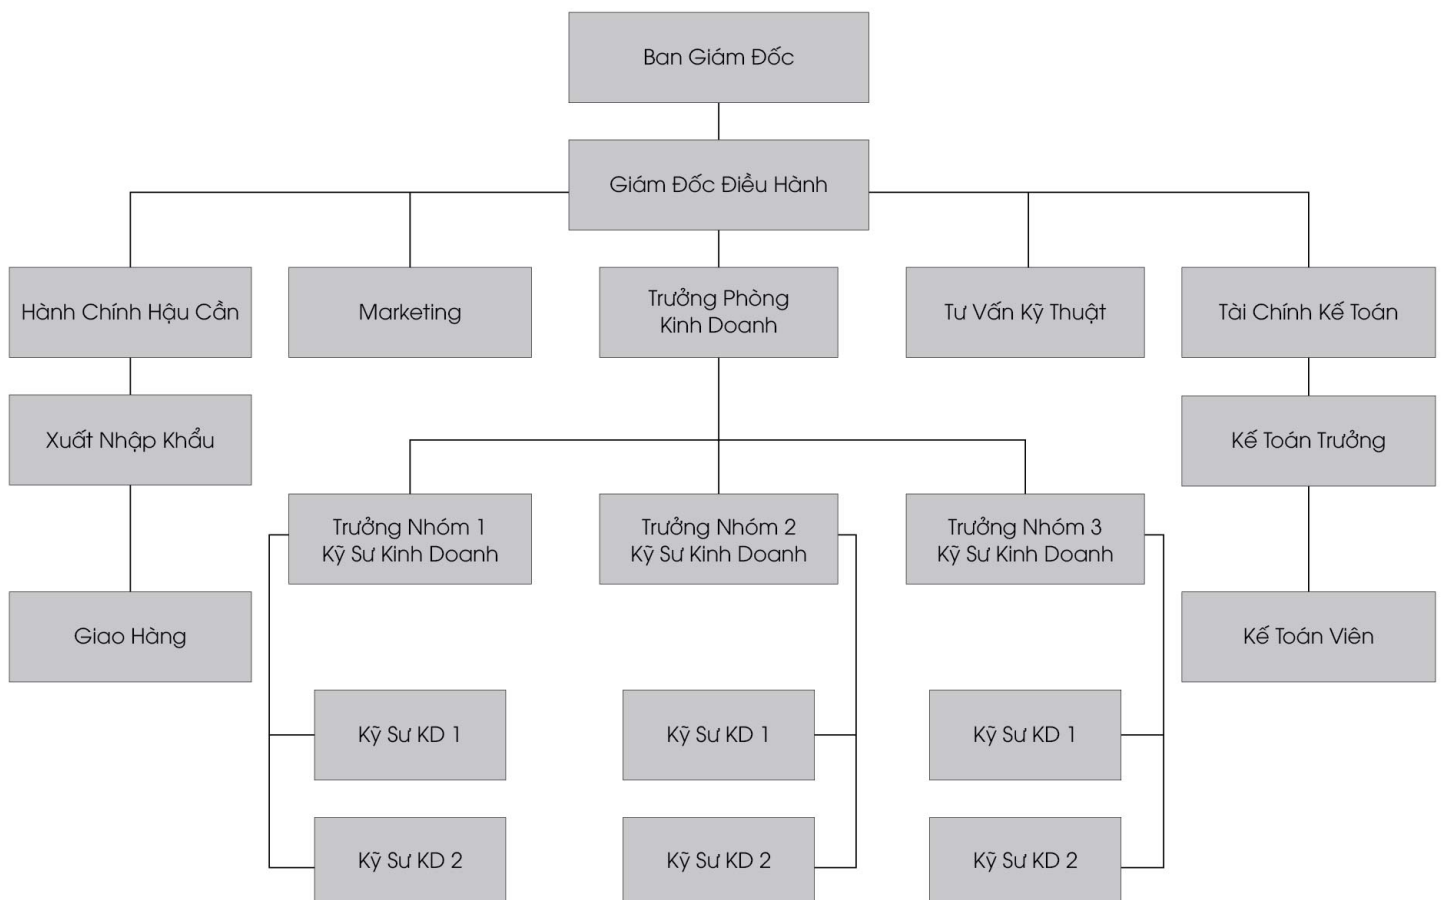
Ban Giám Đốc

Giám Đốc Điều Hành

Hành Chính Hậu Cần

Marketing

Trưởng Phòng Kinh Doanh

Tư Vấn Kỹ Thuật

Tài Chính Kế Toán

Xuất Nhập Khẩu

Kế Toán Trưởng

Trưởng Nhóm 1 Kỹ Sư Kinh Doanh

Trưởng Nhóm 2 Kỹ Sư Kinh Doanh

Trưởng Nhóm 3 Kỹ Sư Kinh Doanh

Giao Hàng

Kế Toán Viên

Kỹ Sư KD 1

Kỹ Sư KD 1

Kỹ Sư KD 1

Kỹ Sư KD 2

Kỹ Sư KD 2

Kỹ Sư KD 2